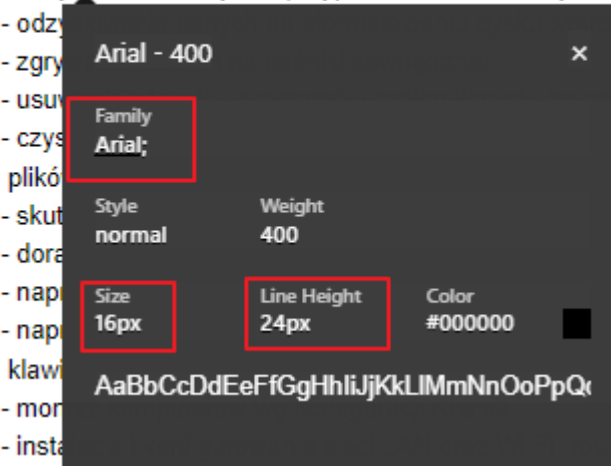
- odzy
- zgry
- usuv
- czys
plikó
- skut
- dora
- napr
- napr
klawi
- mor
- insta

Arial - 400 ×

Family
Arial;

Style
normal

Weight
400

Size
16px

Line Height
24px

Color
#000000

AaBbCcDdEeFfGgHhIiJjKkLlMmNnOoPpQ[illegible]